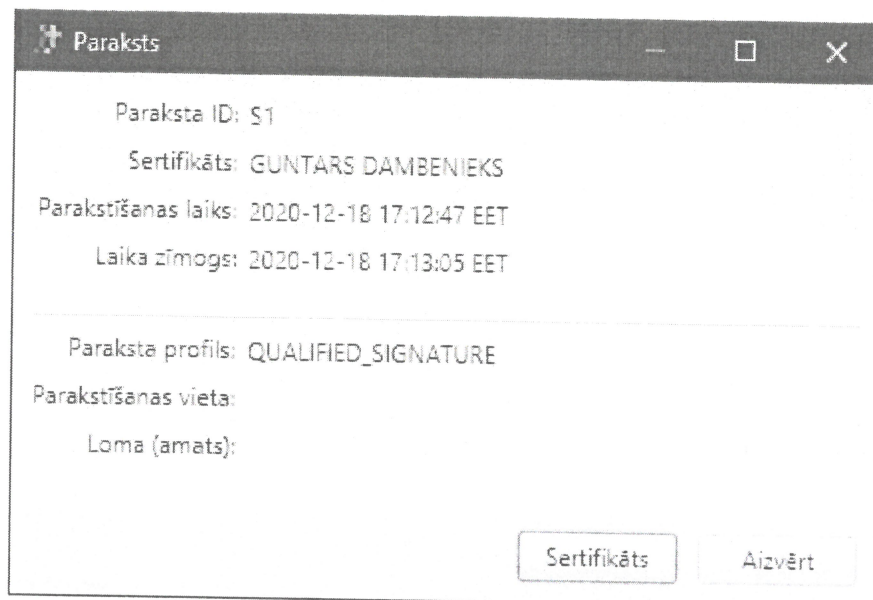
Paraksts

Paraksta ID: S1

Sertifikāts: GUNTARS DAMBENIEKS

Parakstīšanas laiks: 2020-12-18 17:12:47 EET

Laika zīmogs: 2020-12-18 17:13:05 EET

Paraksta profils: QUALIFIED_SIGNATURE

Parakstīšanas vieta:

Loma (amats):

Sertifikāts

Aizvērt